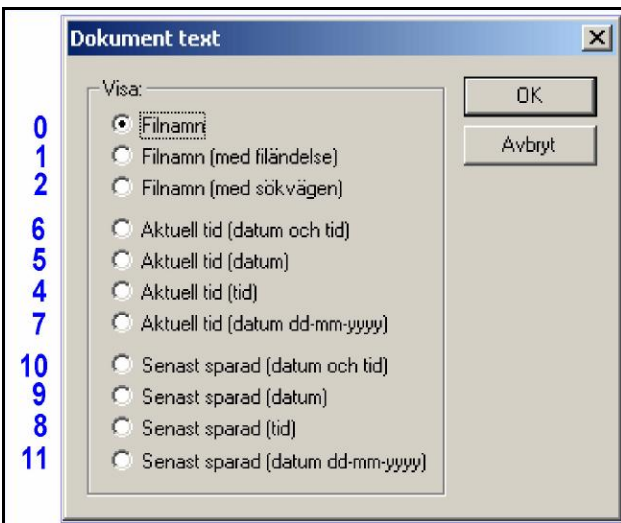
Dokument text

Visa:

0 Filnamn
1 Filnamn (med filändelse)
2 Filnamn (med sökvägen)
6 Aktuell tid (datum och tid)
5 Aktuell tid (datum)
4 Aktuell tid (tid)
7 Aktuell tid (datum dd-mm-yyyy)
10 Senast sparad (datum och tid)
9 Senast sparad (datum)
8 Senast sparad (tid)
11 Senast sparad (datum dd-mm-yyyy)

OK
Avbryt